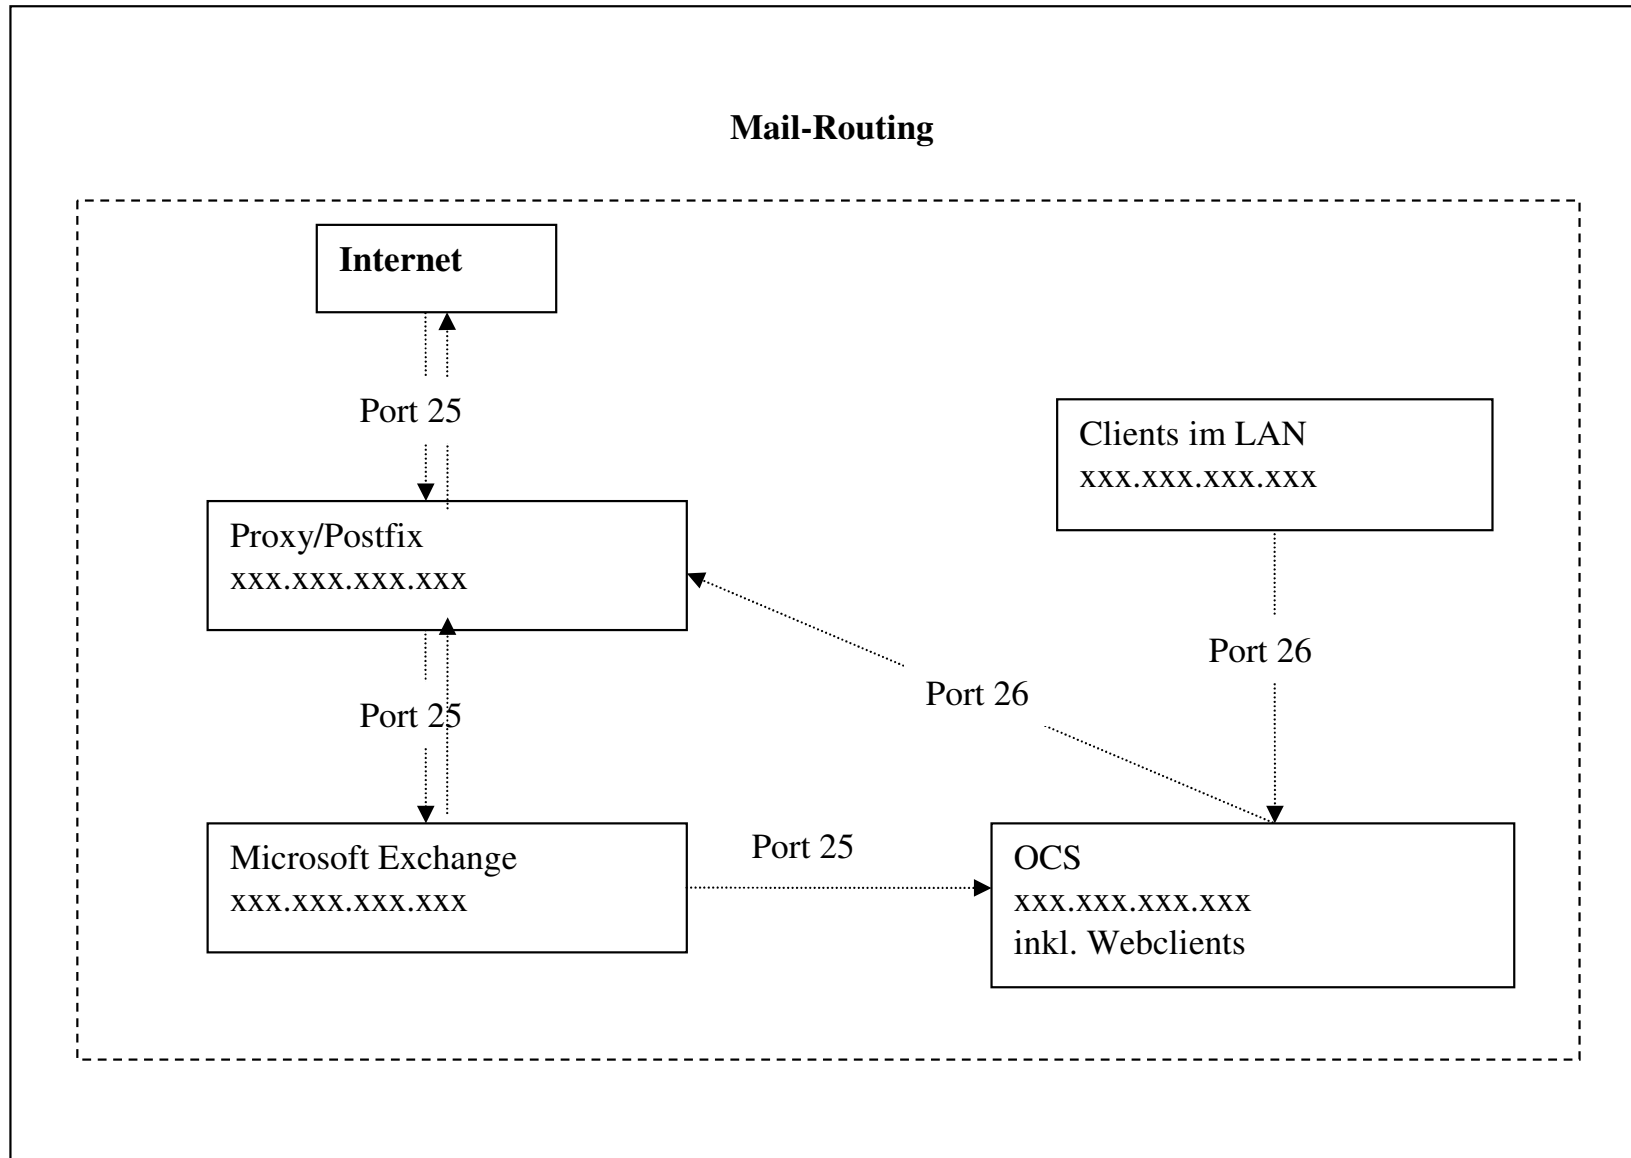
**Mail-Routing**

**Internet**

Port 25

Clients im LAN
xxx.xxx.xxx.xxx

Proxy/Postfix
xxx.xxx.xxx.xxx

Port 26

Port 26

Port 25

Microsoft Exchange
xxx.xxx.xxx.xxx

Port 25

OCS
xxx.xxx.xxx.xxx
inkl. Webclients